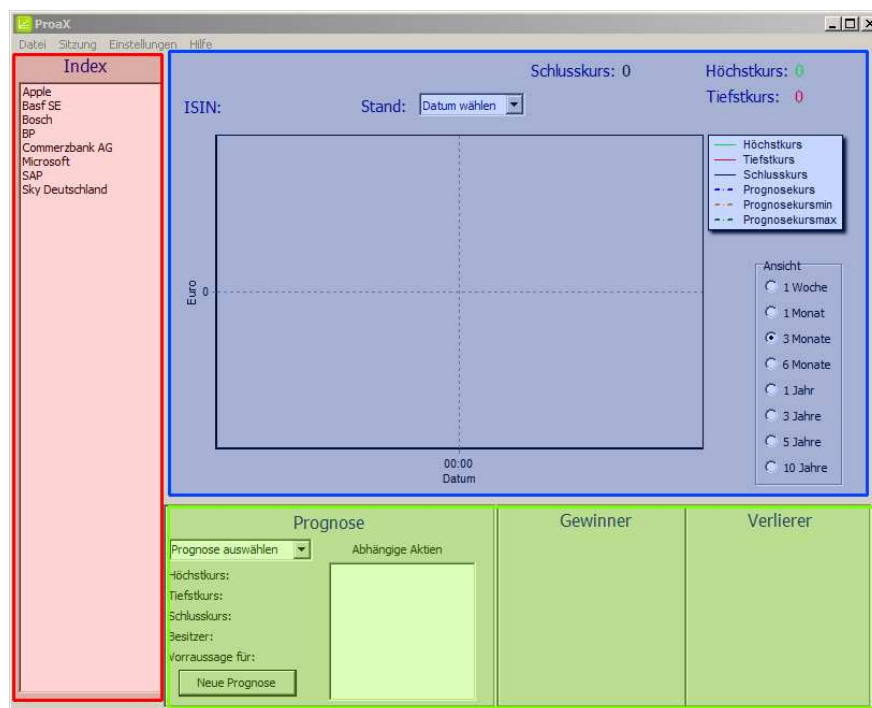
ProaX

Datei Sitzung Einstellungen Hilfe

Index

Apple
Basf SE
Bosch
BP
Commerzbank AG
Microsoft
SAP
Sky Deutschland

Schlusskurs: 0

Höchstkurs: 0

Tiefstkurs: 0

ISIN:

Stand: Datum wählen

Höchstkurs
Tiefstkurs
Schlusskurs
Prognosekurs
Prognosekursmin
Prognosekursmax

Euro

0

00:00
Datum

Ansicht
1 Woche
1 Monat
3 Monate
6 Monate
1 Jahr
3 Jahre
5 Jahre
10 Jahre

Prognose

Prognose auswählen

Abhängige Aktien

Höchstkurs:
Tiefstkurs:
Schlusskurs:
Besitzer:
Vorraussage für:

Neue Prognose

Gewinner

Verlierer